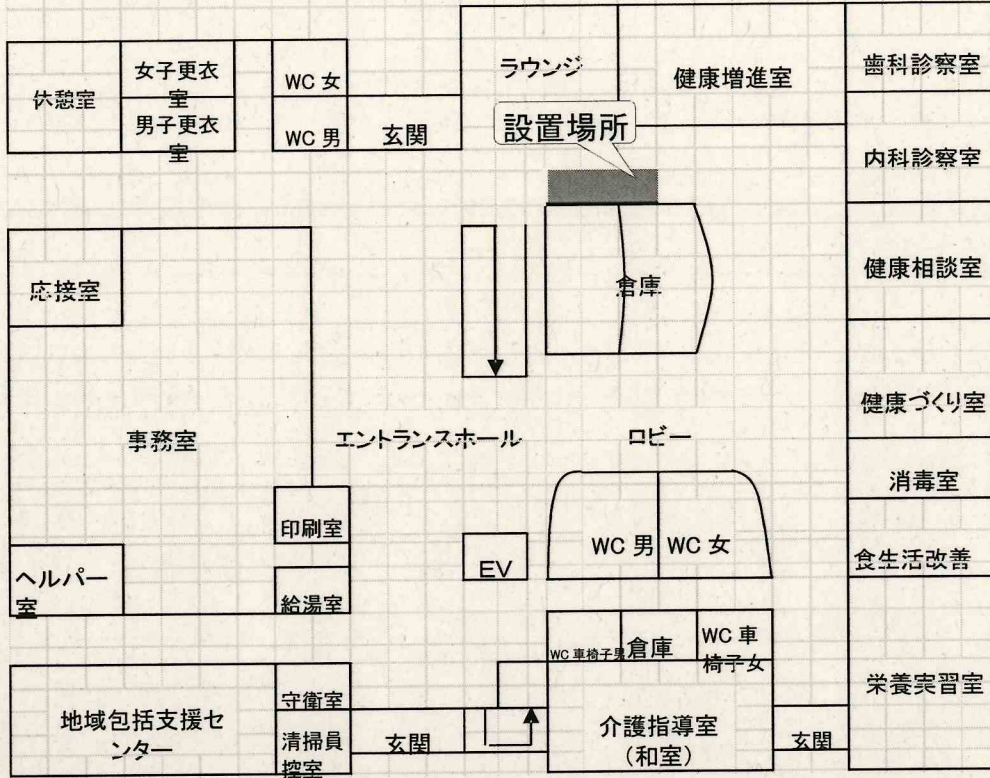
休憩室

女子更衣室

男子更衣室

WC 女

WC 男

玄関

ラウンジ

健康増進室

歯科診察室

設置場所

内科診察室

応接室

倉庫

健康相談室

健康づくり室

事務室

エントランスホール

ロビー

消毒室

印刷室

WC 男

WC 女

EV

食生活改善

ヘルパー室

給湯室

WC 車椅子男

倉庫

WC 車椅子女

栄養実習室

地域包括支援センター

守衛室

清掃員控室

玄関

介護指導室（和室）

玄関